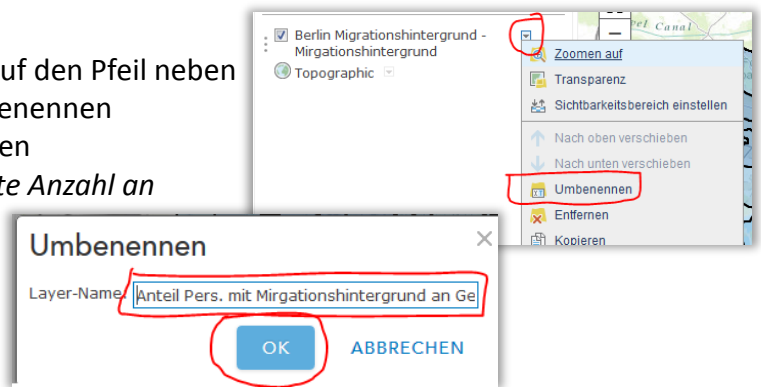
uf den Pfeil neben
enennen
en
te Anzahl an

Berlin Migrationshintergrund - Migrationshintergrund
Topographic

Zoomen auf
Transparenz
Sichtbarkeitsbereich einstellen
Nach oben verschieben
Nach unten verschieben
Umbenennen
Entfernen
Kopieren

Canal

Umbenennen
×
Layer-Name: Anteil Pers. mit Mirgationshintergrund an Ge
OK
ABBRECHEN